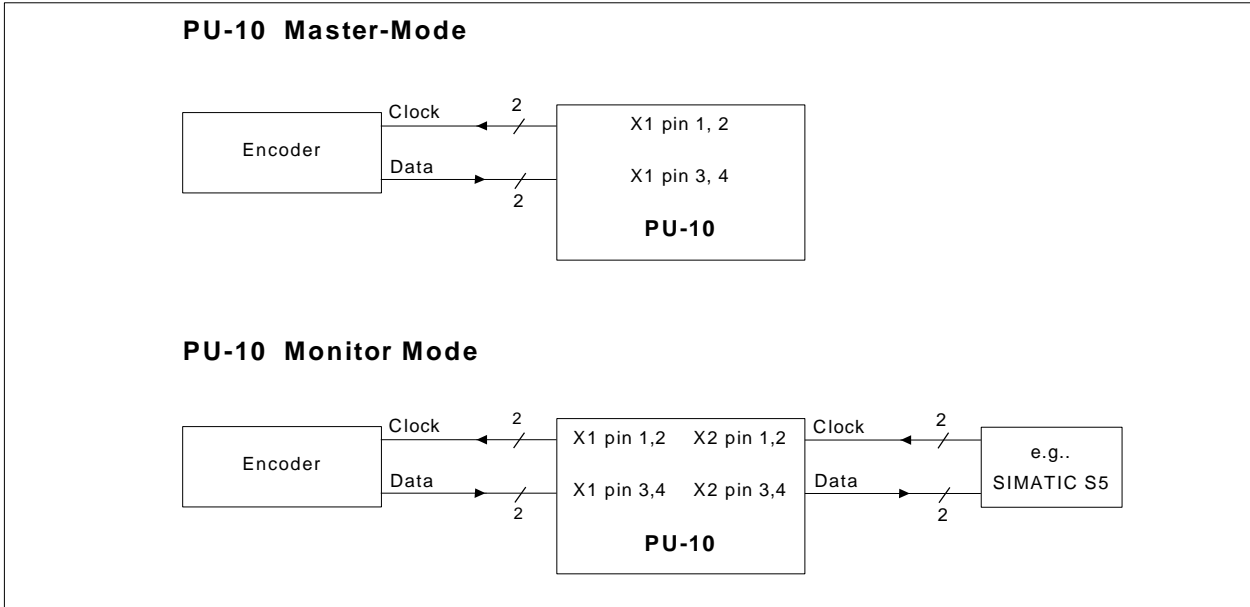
PU-10 Master-Mode

Encoder

Clock

2

Data

2

X1 pin 1, 2

X1 pin 3, 4

PU-10

PU-10 Monitor Mode

Encoder

Clock

2

Data

2

X1 pin 1,2

X2 pin 1,2

X1 pin 3,4

X2 pin 3,4

PU-10

Clock

2

Data

2

e.g..

SIMATIC S5